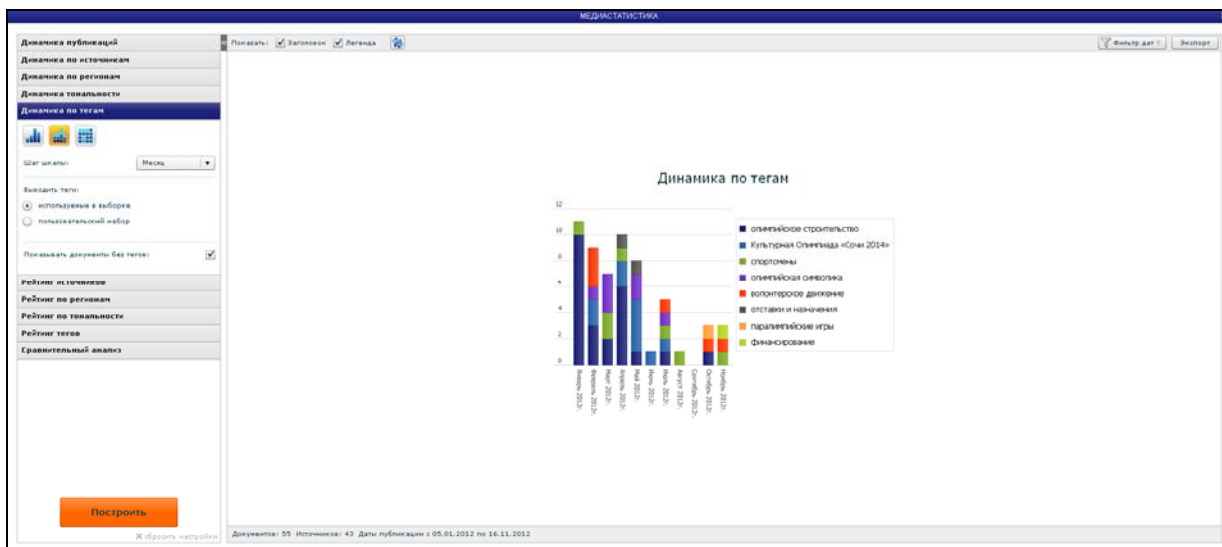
МЕДИАСТАТИСТИКА

Динамика публикаций
Динамика по источникам
Динамика по регионам
Динамика тональности
Динамика по тегам

Шаг шкалы: Месяц

Выводить теги:
использованные в выборке
пользовательский набор

Показывать документы без тегов:

Рейтинг источников
Рейтинг по регионам
Рейтинг по тональности
Рейтинг тегов
Сравнительный анализ

Построить
сбросить настройки

Показать: Заголовок Легенда

Фильтр дат
Экспорт

Динамика по тегам

12
10
8
6
4
2
0

Январь 2012г.
Февраль 2012г.
Март 2012г.
Апрель 2012г.
Май 2012г.
Июнь 2012г.
Июль 2012г.
Август 2012г.
Сентябрь 2012г.
Октябрь 2012г.
Ноябрь 2012г.

олимпийское строительство
Культурная Олимпиада «Сочи 2014»
спортсмены
олимпийская символика
волонтерское движение
отставки и назначения
паралимпийские игры
финансирование

Документов: 55 Источников: 43 Даты публикации с 05.01.2012 по 16.11.2012